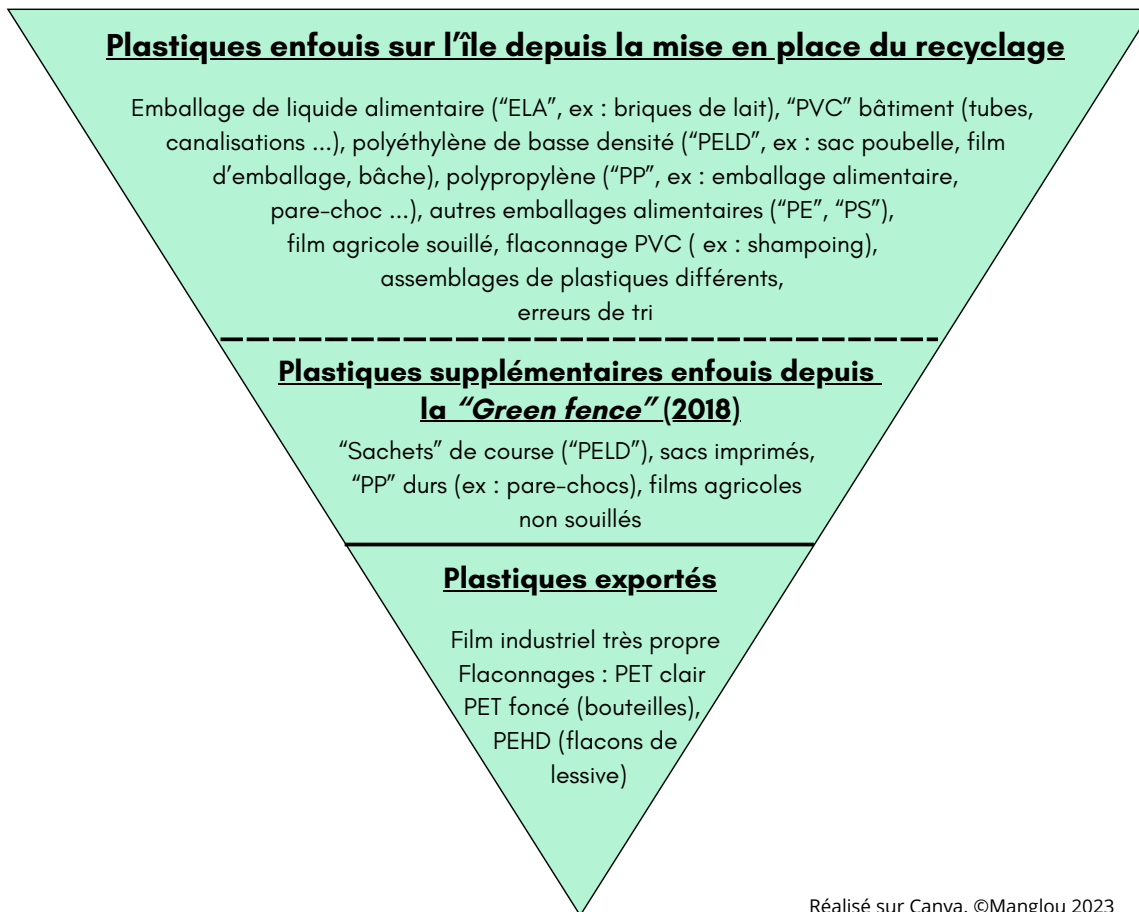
**Plastiques enfouis sur l’île depuis la mise en place du recyclage**

Emballage de liquide alimentaire (“ELA”, ex : briques de lait), “PVC” bâtiment (tubes, canalisations ...), polyéthylène de basse densité (“PELD”, ex : sac poubelle, film d’emballage, bâche), polypropylène (“PP”, ex : emballage alimentaire, pare-choc ...), autres emballages alimentaires (“PE”, “PS”), film agricole souillé, flaconnage PVC ( ex : shampoing), assemblages de plastiques différents, erreurs de tri

**Plastiques supplémentaires enfouis depuis la “Green fence” (2018)**

“Sachets” de course (“PELD”), sacs imprimés, “PP” durs (ex : pare-chocs), films agricoles non souillés

**Plastiques exportés**

Film industriel très propre
Flaconnages : PET clair
PET foncé (bouteilles),
PEHD (flacons de lessive)

Réalisé sur Canva. ©Manglou 2023